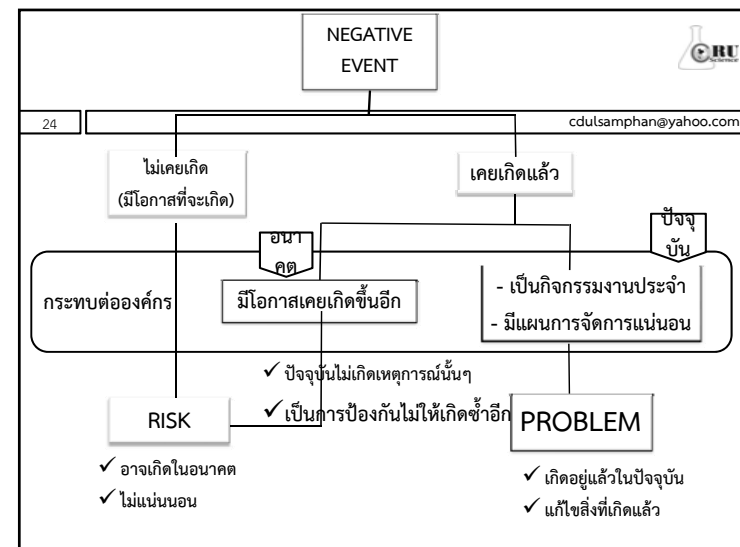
NEGATIVE EVENT

RU Science

24

cdulsamphan@yahoo.com

ไม่เคยเกิด (มีโอกาสที่จะเกิด)

เคยเกิดแล้ว

ปัจจุบัน

อนาคต

กระทบต่อองค์กร

มีโอกาสเคยเกิดขึ้นอีก

- เป็นกิจกรรมงานประจำ
- มีแผนการจัดการแน่นอน

✓ ปัจจุบันไม่เกิดเหตุการณ์นั้นๆ
✓ เป็นการป้องกันไม่ให้เกิดซ้ำอีก

RISK

PROBLEM

✓ อาจเกิดในอนาคต
✓ ไม่แน่นอน

✓ เกิดอยู่แล้วในปัจจุบัน
✓ แก้ไขสิ่งที่เกิดแล้ว